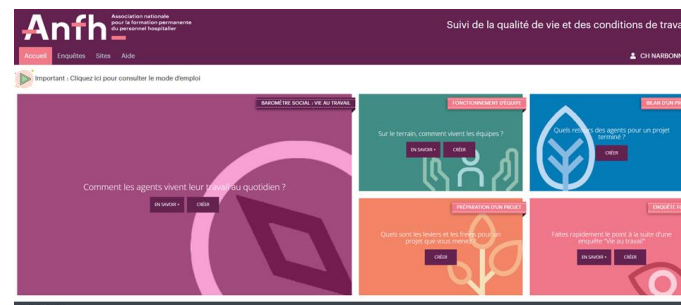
Anfh Association nationale pour la formation permanente du personnel hospitalier

Suivi de la qualité de vie et des conditions de trava

Accueil Enquêtes Sites Aide

CH NARBONN

Important : Cliquez ici pour consulter le mode d'emploi

BAROMÈTRE SOCIAL - VIE AU TRAVAIL

Comment les agents vivent leur travail au quotidien ?

EN SAVOIR + CRÉER

FONCTIONNEMENT D'ÉQUIPE

Sur le terrain, comment vivent les équipes ?

EN SAVOIR + CRÉER

BILAN D'UN P

Quels retours des agents pour un projet terminé ?

CRÉER

PRÉPARATION D'UN PROJET

Quels sont les leviers et les freins pour un projet que vous menez ?

CRÉER

ENQUÊTE F

Faites rapidement le point à la suite d'une enquête "Vie au travail"

EN SAVOIR + CRÉER